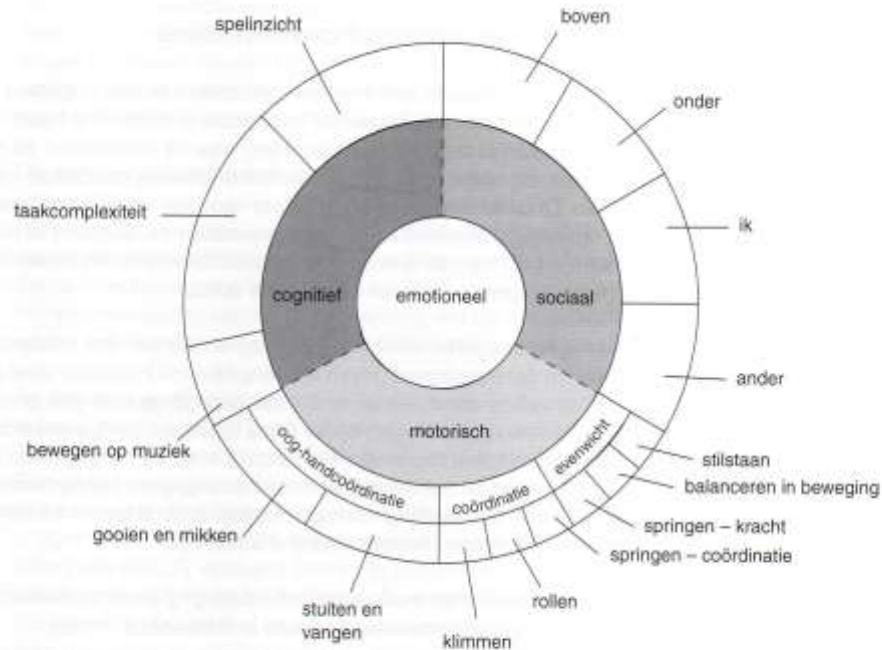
spelinzicht

boven

onder

taakcomplexiteit

ik

cognitief

emotioneel

sociaal

ander

motorisch

bewegen op muziek

oog-handcoördinatie

coördinatie

evenwicht

stilstaan

balanceren in beweging

springen – kracht

gooien en mikken

springen – coördinatie

rollen

stuiten en vangen

klimmen